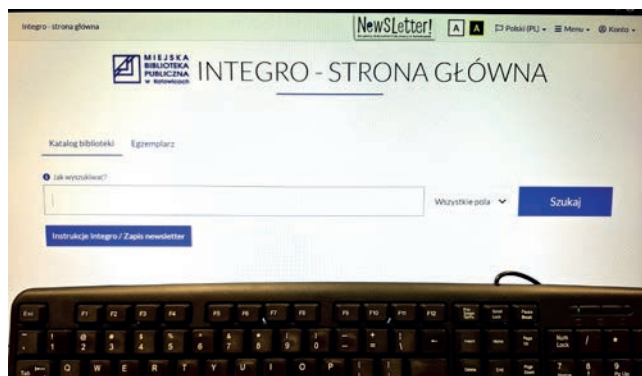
Integro - strona główna

NewSLetter!

A A

Polski (PL) ▾ ☰ Menu ▾ Konto ▾

MIEJSKA BIBLIOTEKA PUBLICZNA w Katowicach

INTEGRO - STRONA GŁÓWNA

Katalog biblioteki Egzemplarz

Jak wyszukiwać?

Wszystkie pola

Szukaj

Instrukcje Integro / Zapis newsletter

Esc F1 F2 F3 F4 F5 F6 F7 F8 F9 F10 F11 F12

Tab Q W E R T Y U I O P

1 2 3 4 5 6 7 8 9 0

Num Lock

7 8 9